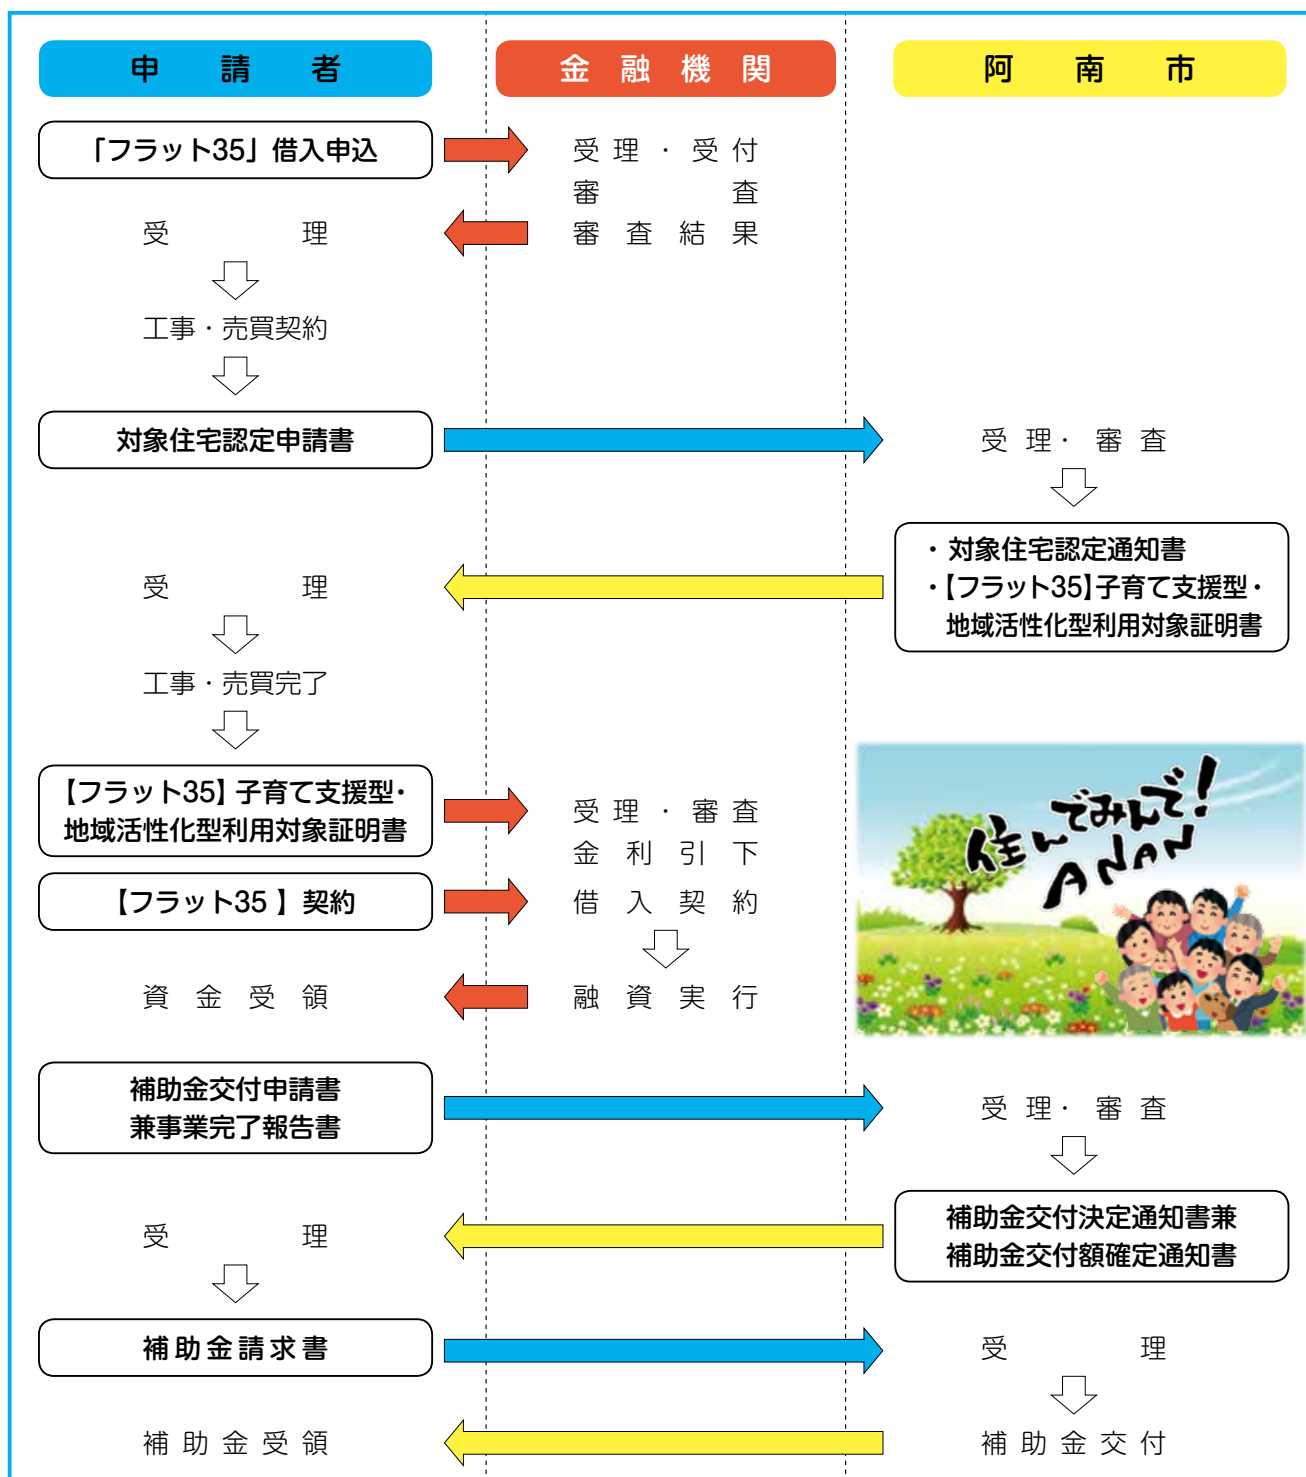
申　請　者

金　融　機　関

阿　南　市

「フラット35」借入申込

受理・受付
審　　査
審査結果

受　　理

工事・売買契約

対象住宅認定申請書

受理・審査

・対象住宅認定通知書
・【フラット35】子育て支援型・地域活性化型利用対象証明書

受　　理

工事・売買完了

【フラット35】子育て支援型・地域活性化型利用対象証明書

受理・審査
金利引下

【フラット35 】契約

借入契約

資金受領

融資実行

住んでみんで！ ANAN

補助金交付申請書兼事業完了報告書

受理・審査

受　　理

補助金交付決定通知書兼補助金交付額確定通知書

補助金請求書

受　　理

補助金受領

補助金交付